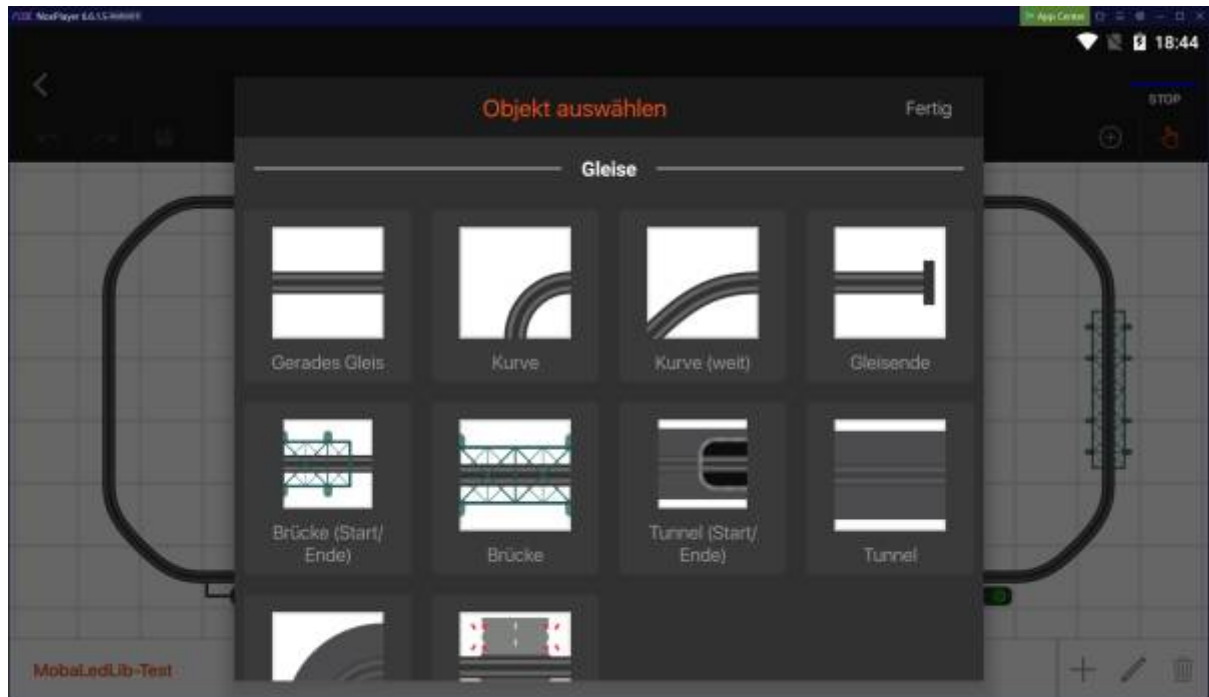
NoxPlayer 6.6.1.5

App Center

18:44

STOP

Objekt auswählen

Fertig

Gleise

Gerades Gleis

Kurve

Kurve (weit)

Gleisende

Brücke (Start/ Ende)

Brücke

Tunnel (Start/ Ende)

Tunnel

MobaLedLib-Test